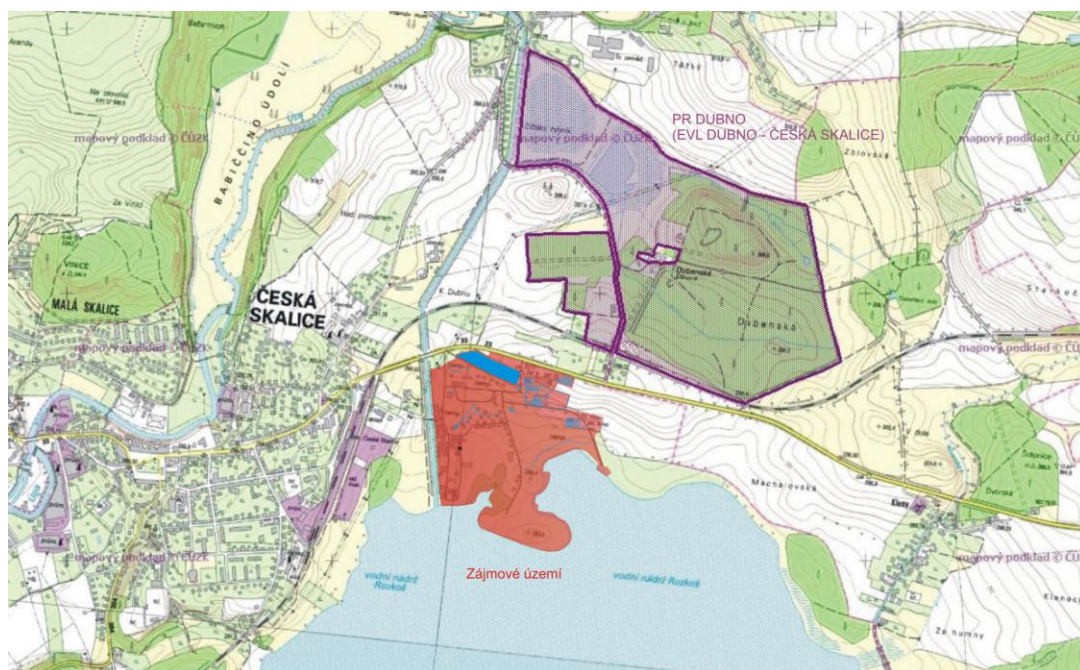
PR DUBNO
(EVL DUBNO - ČESKÁ SKALICE)

mapový podklad © ČÚZK

mapový podklad © ČÚZK

mapový podklad © ČÚZK

mapový podklad © ČÚZK

mapový podklad © ČÚZK

mapový podklad © ČÚZK

BABIČČINO ÚDOLÍ

VINICE

MALÁ SKALICE

ČESKÁ SKALICE

Dubenské

Zbiovské

Machalovská

Zájmové území

vodní nádrž Rozkoš

vodní nádrž Rozkoš

Ze humny